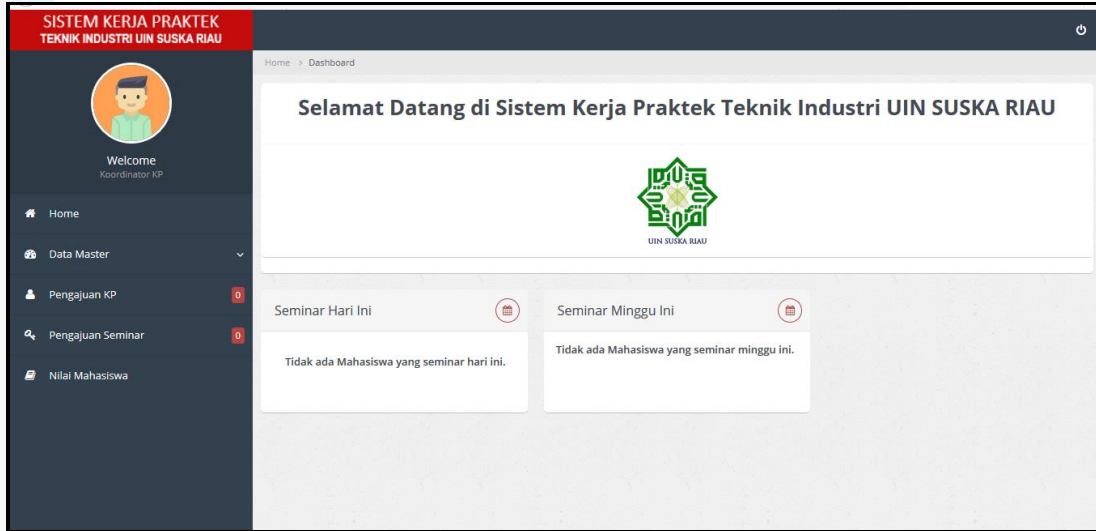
SISTEM KERJA PRAKTEK
TEKNIK INDUSTRI UIN SUSKA RIAU

Welcome
Koordinator KP

Home
Data Master
Pengajuan KP 0
Pengajuan Seminar 0
Nilai Mahasiswa

Home > Dashboard

Selamat Datang di Sistem Kerja Praktek Teknik Industri UIN SUSKA RIAU

UIN SUSKA RIAU

Seminar Hari Ini

Tidak ada Mahasiswa yang seminar hari ini.

Seminar Minggu Ini

Tidak ada Mahasiswa yang seminar minggu ini.